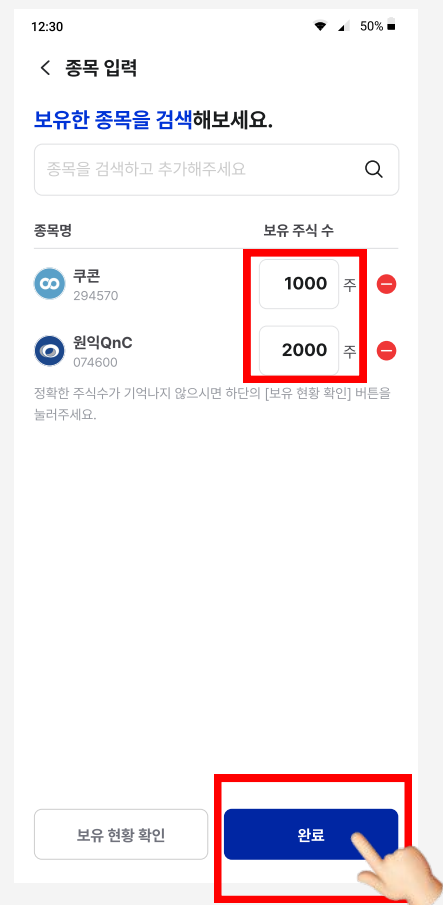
12:30 50%

종목 입력

보유한 종목을 검색해보세요.

종목을 검색하고 추가해주세요

종목명 보유 주식 수

쿠콘
294570
1000 주

원익QnC
074600
2000 주

정확한 주식수가 기억나지 않으시면 하단의 [보유 현황 확인] 버튼을 눌러주세요.

보유 현황 확인

완료